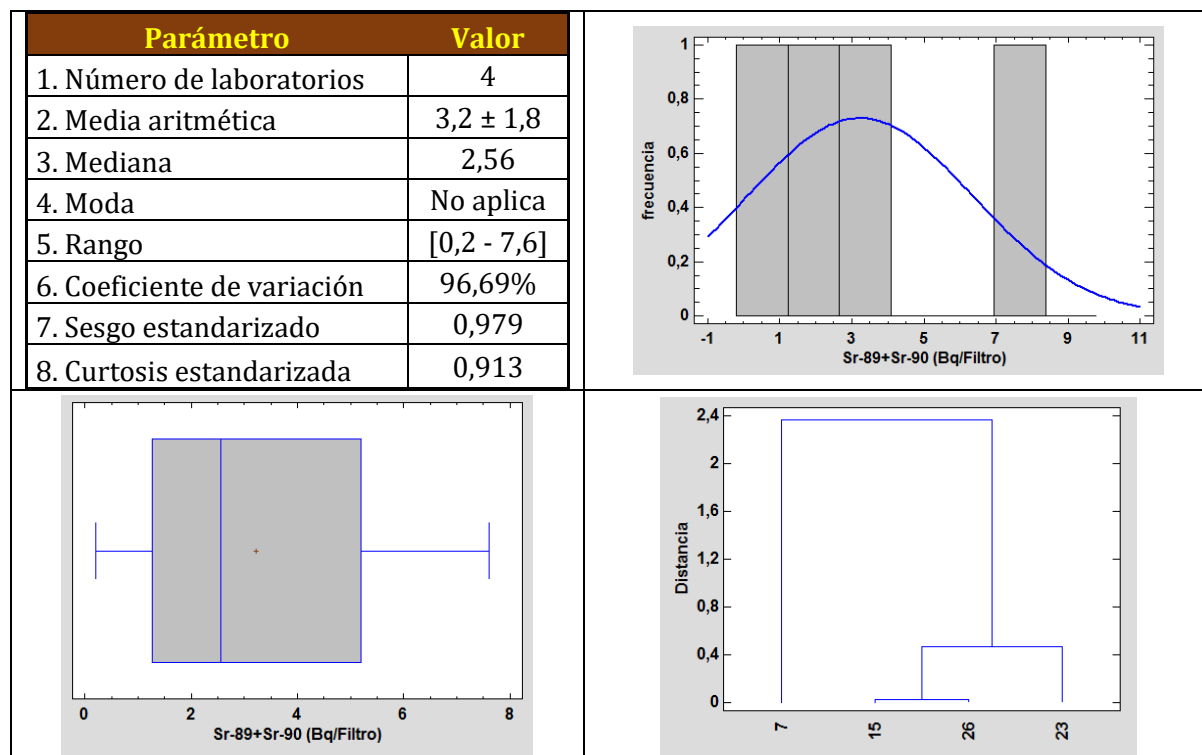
| Parámetro | Valor |
|---|---|
| 1. Número de laboratorios | 4 |
| 2. Media aritmética | 3,2 ± 1,8 |
| 3. Mediana | 2,56 |
| 4. Moda | No aplica |
| 5. Rango | [0,2 - 7,6] |
| 6. Coeficiente de variación | 96,69% |
| 7. Sesgo estandarizado | 0,979 |
| 8. Curtosis estandarizada | 0,913 |

frecuencia
1
0,8
0,6
0,4
0,2
0
-1 1 3 5 7 9 11
Sr-89+Sr-90 (Bq/Filtro)

0 2 4 6 8
Sr-89+Sr-90 (Bq/Filtro)

Distancia
2,4
2
1,6
1,2
0,8
0,4
0
7 15 26 23